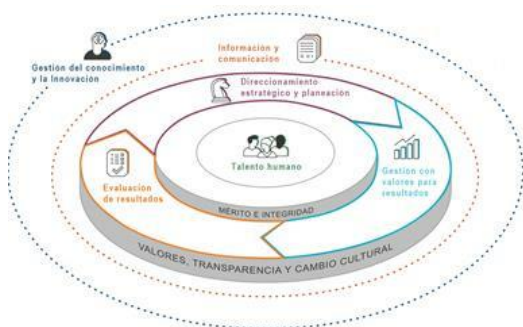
Gestión del conocimiento y la Innovación

Información y comunicación

Direccionamiento estratégico y planeación

Talento humano

Gestión con valores para resultados

Evaluación de resultados

MÉRITO E INTEGRIDAD

VALORES, TRANSPARENCIA Y CAMBIO CULTURAL